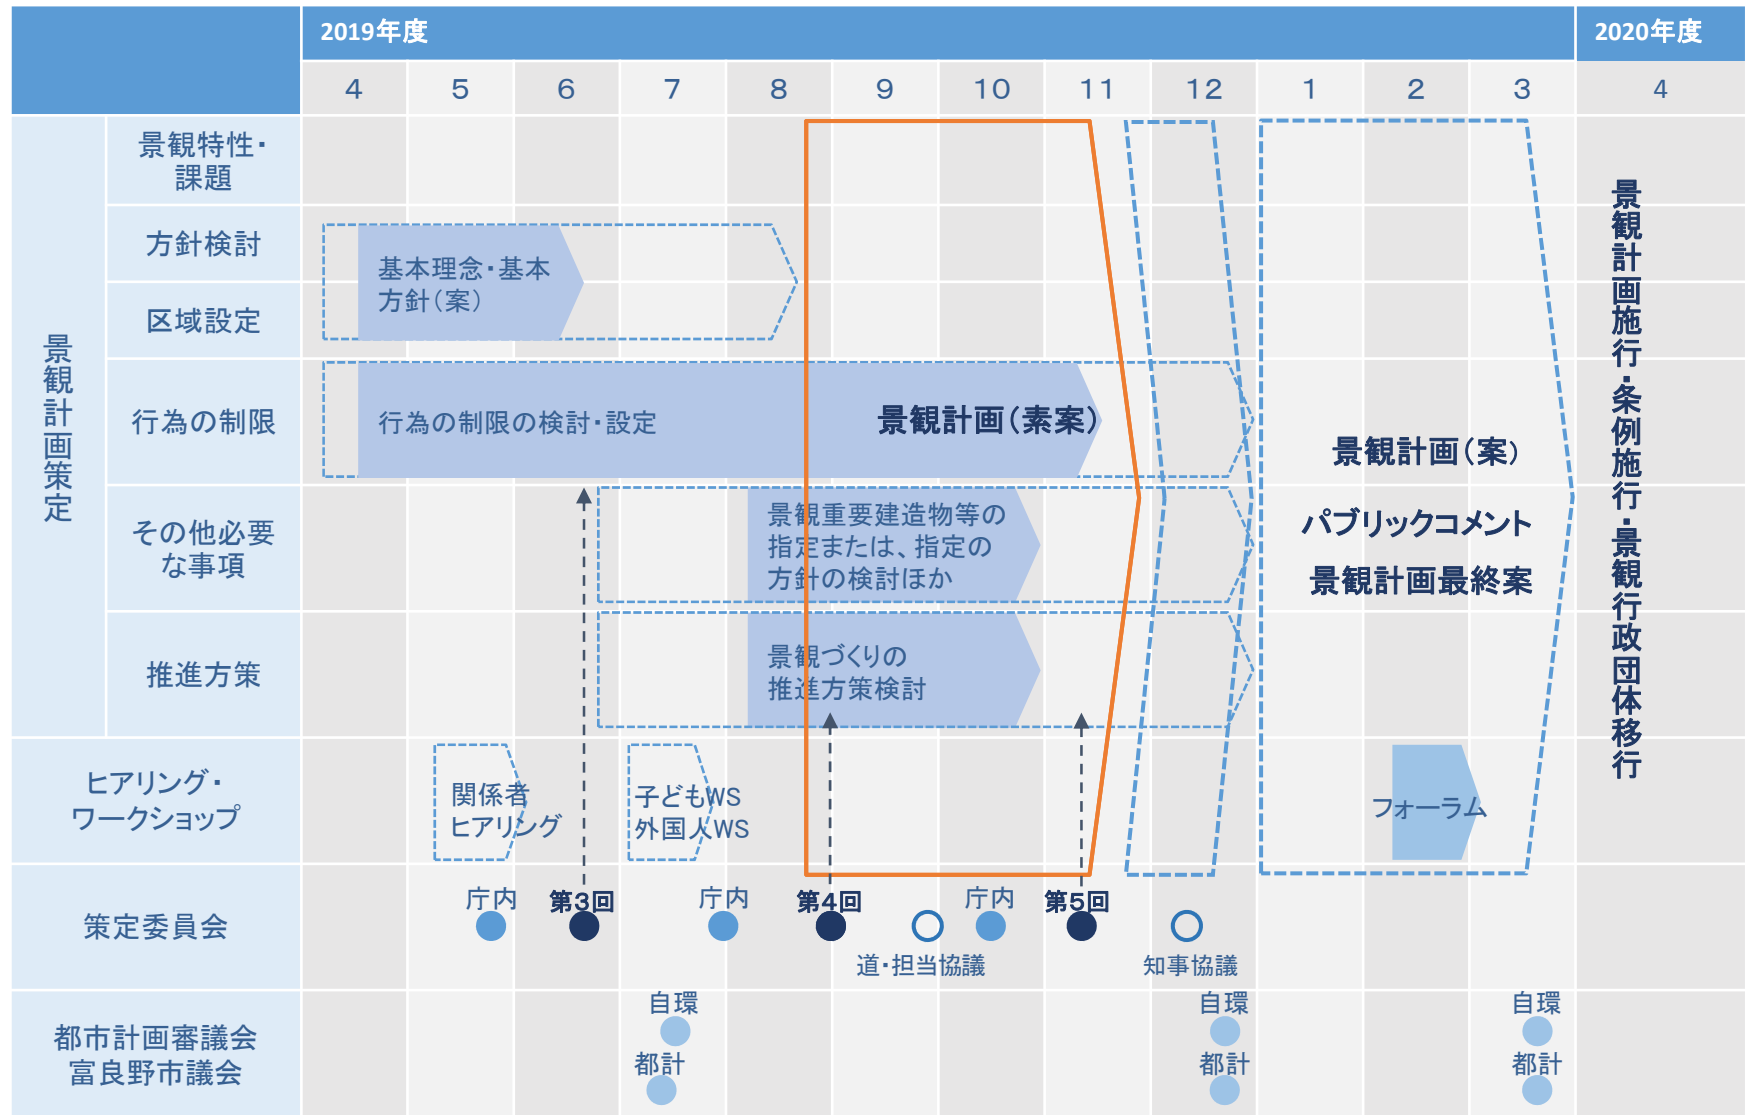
| | | 2019年度 | | | | | | | | | | | | 2020年度 |
|---|---|---|---|---|---|---|---|---|---|---|---|---|---|---|
| | | 4 | 5 | 6 | 7 | 8 | 9 | 10 | 11 | 12 | 1 | 2 | 3 | 4 |
| 景観計画策定 | 景観特性・課題 | | | | | | | | | | | | | 景観計画施行・条例施行・景観行政団体移行 |
| | 方針検討 | 基本理念・基本方針（案） | | | | | | | | | | | | |
| | 区域設定 | | | | | | | | | | | | | |
| | 行為の制限 | 行為の制限の検討・設定 | | | | | 景観計画（素案） | | | | 景観計画（案） パブリックコメント 景観計画最終案 | | | |
| | その他必要な事項 | | | | | 景観重要建造物等の指定または、指定の方針の検討ほか | | | | | | | | |
| | 推進方策 | | | | | 景観づくりの推進方策検討 | | | | | | | | |
| ヒアリング・ワークショップ | | | 関係者ヒアリング | | 子どもWS 外国人WS | | | | | | | フォーラム | | |
| 策定委員会 | | | 庁内 | 第3回 | 庁内 | 第4回 | 道・担当協議 | 庁内 | 第5回 | 知事協議 | | | | |
| 都市計画審議会 富良野市議会 | | | | | 自環 都計 | | | | | 自環 都計 | | | 自環 都計 | |